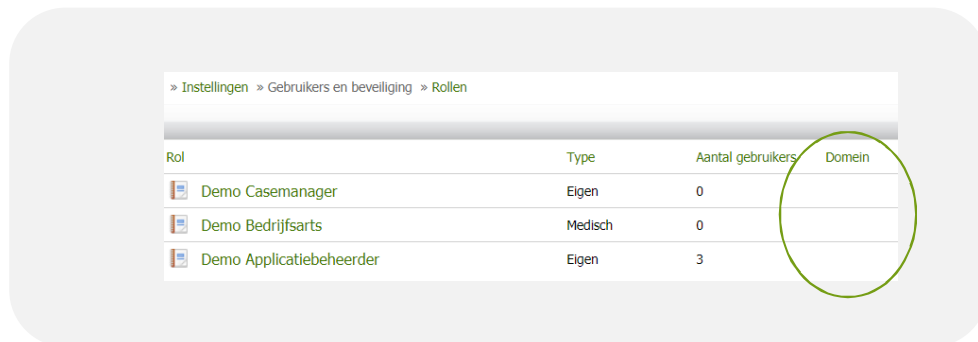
» Instellingen » Gebruikers en beveiliging » Rollen

| Rol | Type | Aantal gebruikers | Domein |
|---|---|---|---|
| Demo Casemanager | Eigen | 0 | |
| Demo Bedrijfsarts | Medisch | 0 | |
| Demo Applicatiebeheerder | Eigen | 3 | |